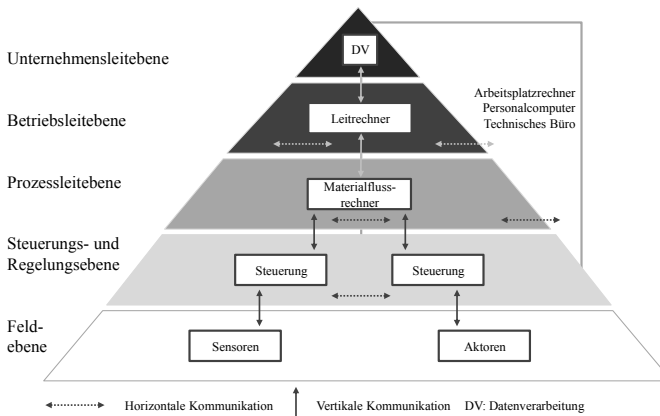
Unternehmensleitebene

DV

Betriebsleitebene

Leitrechner

Arbeitsplatzrechner
Personalcomputer
Technisches Büro

Prozessleitebene

Materialflussrechner

Steuerungs- und Regelungsebene

Steuerung

Steuerung

Feldebene

Sensoren

Aktoren

Horizontale Kommunikation

Vertikale Kommunikation

DV: Datenverarbeitung